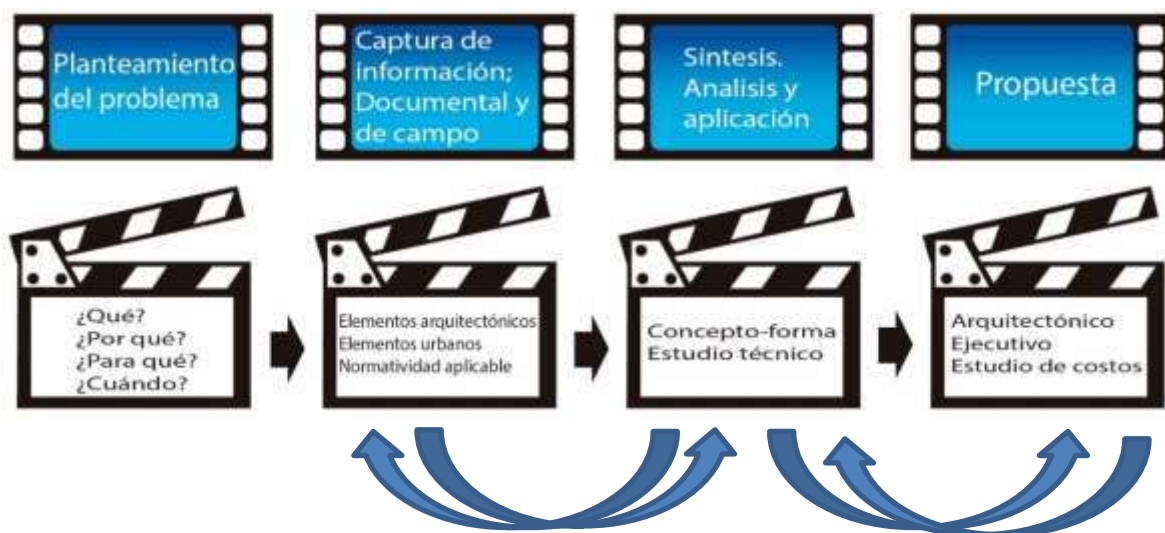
Planteamiento del problema

Captura de información; Documental y de campo

Sintesis. Analisis y aplicación

Propuesta

¿Qué?
¿Por qué?
¿Para qué?
¿Cuándo?

Elementos arquitectónicos
Elementos urbanos
Normatividad aplicable

Concepto-forma
Estudio técnico

Arquitectónico
Ejecutivo
Estudio de costos